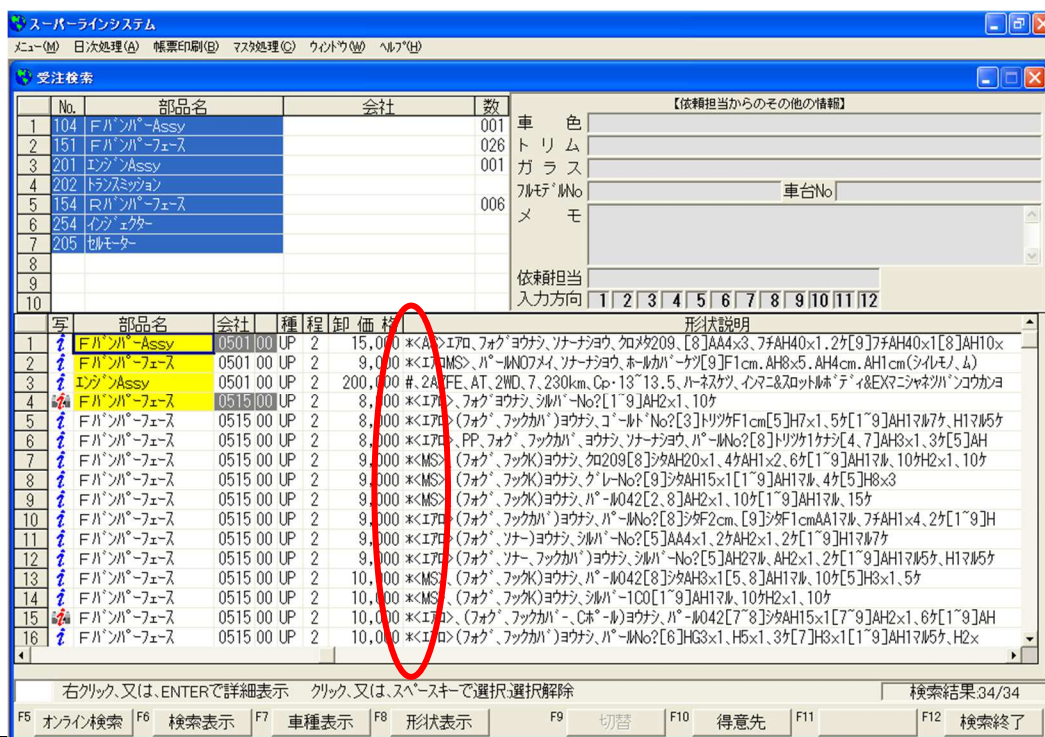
スーパーラインシステム

メニュー(M) 日次処理(A) 帳票印刷(B) マスタ処理(C) ウィンドウ(W) ヘルプ(H)

受注検索

| | No. | 部品名 | 会社 | 数 |
|---|---|---|---|---|
| 1 | 104 | Fバンパーassy | | 001 |
| 2 | 151 | Fバンパーフェース | | 026 |
| 3 | 201 | エンジンAssy | | 001 |
| 4 | 202 | トランスミッション | | |
| 5 | 154 | Rバンパーフェース | | 006 |
| 6 | 254 | インジェクター | | |
| 7 | 205 | セルモーター | | |
| 8 | | | | |
| 9 | | | | |
| 10 | | | | |

【依頼担当からのその他の情報】
車 色
トリム
ガラス
フルモデルNo
車台No
メ モ
依頼担当
入力方向 1 2 3 4 5 6 7 8 9 10 11 12

| | 写 | 部品名 | 会社 | 種 | 程 | 卸 価 格 | 形状説明 |
|---|---|---|---|---|---|---|---|
| 1 | i | Fバンパーassy | 0501 00 | UP | 2 | 15,000 | *<A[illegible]>エアロ、フォグヨウナシ、ソナーナシヨウ、クロメタ209、[8]AA4x3、フチAH40x1.2ケ[9]フチAH40x1[8]AH10x |
| 2 | i | Fバンパーフェース | 0501 00 | UP | 2 | 9,000 | *<エアロMS>、パールNOフメイ、ソナーナシヨウ、ホールカバーケ[9]F1cm.AH8x5.AH4cm.AH1cm(シイレモノ、ム) |
| 3 | i | エンジンAssy | 0501 00 | UP | 2 | 200,000 | #、2A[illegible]FE、AT、2WD、7、230km、Cp・13~13.5、ハーネスケツ、イマニ&スロットルボディ&EXマニシャネツバンコウカンヨ |
| 4 | i | Fバンパーフェース | 0515 00 | UP | 2 | 8,000 | *<エアロ>、フォグヨウナシ、シルバーNo?[1~9]AH2x1、10ケ |
| 5 | i | Fバンパーフェース | 0515 00 | UP | 2 | 8,000 | *<エアロ>(フォグ、フックカバ)ヨウナシ、ゴールドNo?[3]トリツケF1cm[5]H7x1、5ケ[1~9]AH1マル7ケ、H1マル5ケ |
| 6 | i | Fバンパーフェース | 0515 00 | UP | 2 | 8,000 | *<エアロ>、PP、フォグ、フックカバ、ヨウナシ、ソナーナシヨウ、パールNo?[8]トリツケ1ケナシ[4、7]AH3x1、3ケ[5]AH |
| 7 | i | Fバンパーフェース | 0515 00 | UP | 2 | 9,000 | *<MS>(フォグ、フックK)ヨウナシ、クロ209[8]シタAH20x1、4ケAH1x2、6ケ[1~9]AH1マル、10ケH2x1、10ケ |
| 8 | i | Fバンパーフェース | 0515 00 | UP | 2 | 9,000 | *<MS>(フォグ、フックK)ヨウナシ、グレーNo?[9]シタAH15x1[1~9]AH1マル、4ケ[5]H8x3 |
| 9 | i | Fバンパーフェース | 0515 00 | UP | 2 | 9,000 | *<MS>(フォグ、フックK)ヨウナシ、パール042[2、8]AH2x1、10ケ[1~9]AH1マル、15ケ |
| 10 | i | Fバンパーフェース | 0515 00 | UP | 2 | 9,000 | *<エアロ>(フォグ、フックカバ)ヨウナシ、パールNo?[8]シタF2cm、[9]シタF1cmAA1マル、フチAH1x4、2ケ[1~9]H |
| 11 | i | Fバンパーフェース | 0515 00 | UP | 2 | 9,000 | *<エアロ>(フォグ、ソナー)ヨウナシ、シルバーNo?[5]AA4x1、2ケAH2x1、2ケ[1~9]H1マル7ケ |
| 12 | i | Fバンパーフェース | 0515 00 | UP | 2 | 9,000 | *<エアロ>(フォグ、ソナー、フックカバ)ヨウナシ、シルバーNo?[5]AH2マル、AH2x1、2ケ[1~9]AH1マル5ケ、H1マル5ケ |
| 13 | i | Fバンパーフェース | 0515 00 | UP | 2 | 10,000 | *<MS>(フォグ、フックK)ヨウナシ、パール042[8]シタAH3x1[5、8]AH1マル、10ケ[5]H3x1、5ケ |
| 14 | i | Fバンパーフェース | 0515 00 | UP | 2 | 10,000 | *<MS>(フォグ、フックK)ヨウナシ、シルバー1C0[1~9]AH1マル、10ケH2x1、10ケ |
| 15 | i | Fバンパーフェース | 0515 00 | UP | 2 | 10,000 | *<エアロ>、(フォグ、フックカバー、Cポール)ヨウナシ、パール042[7~8]シタAH15x1[7~9]AH2x1、6ケ[1~9]AH |
| 16 | i | Fバンパーフェース | 0515 00 | UP | 2 | 10,000 | *<エアロ>(フォグ、フックカバ)ヨウナシ、パールNo?[6]HG3x1、H5x1、3ケ[7]H3x1[1~9]AH1マル5ケ、H2x |

右クリック、又は、ENTERで詳細表示 クリック、又は、スペースキーで選択・選択解除 検索結果:34/34

F5 オンライン検索 F6 検索表示 F7 車種表示 F8 形状表示 F9 切替 F10 得意先 F11 F12 検索終了